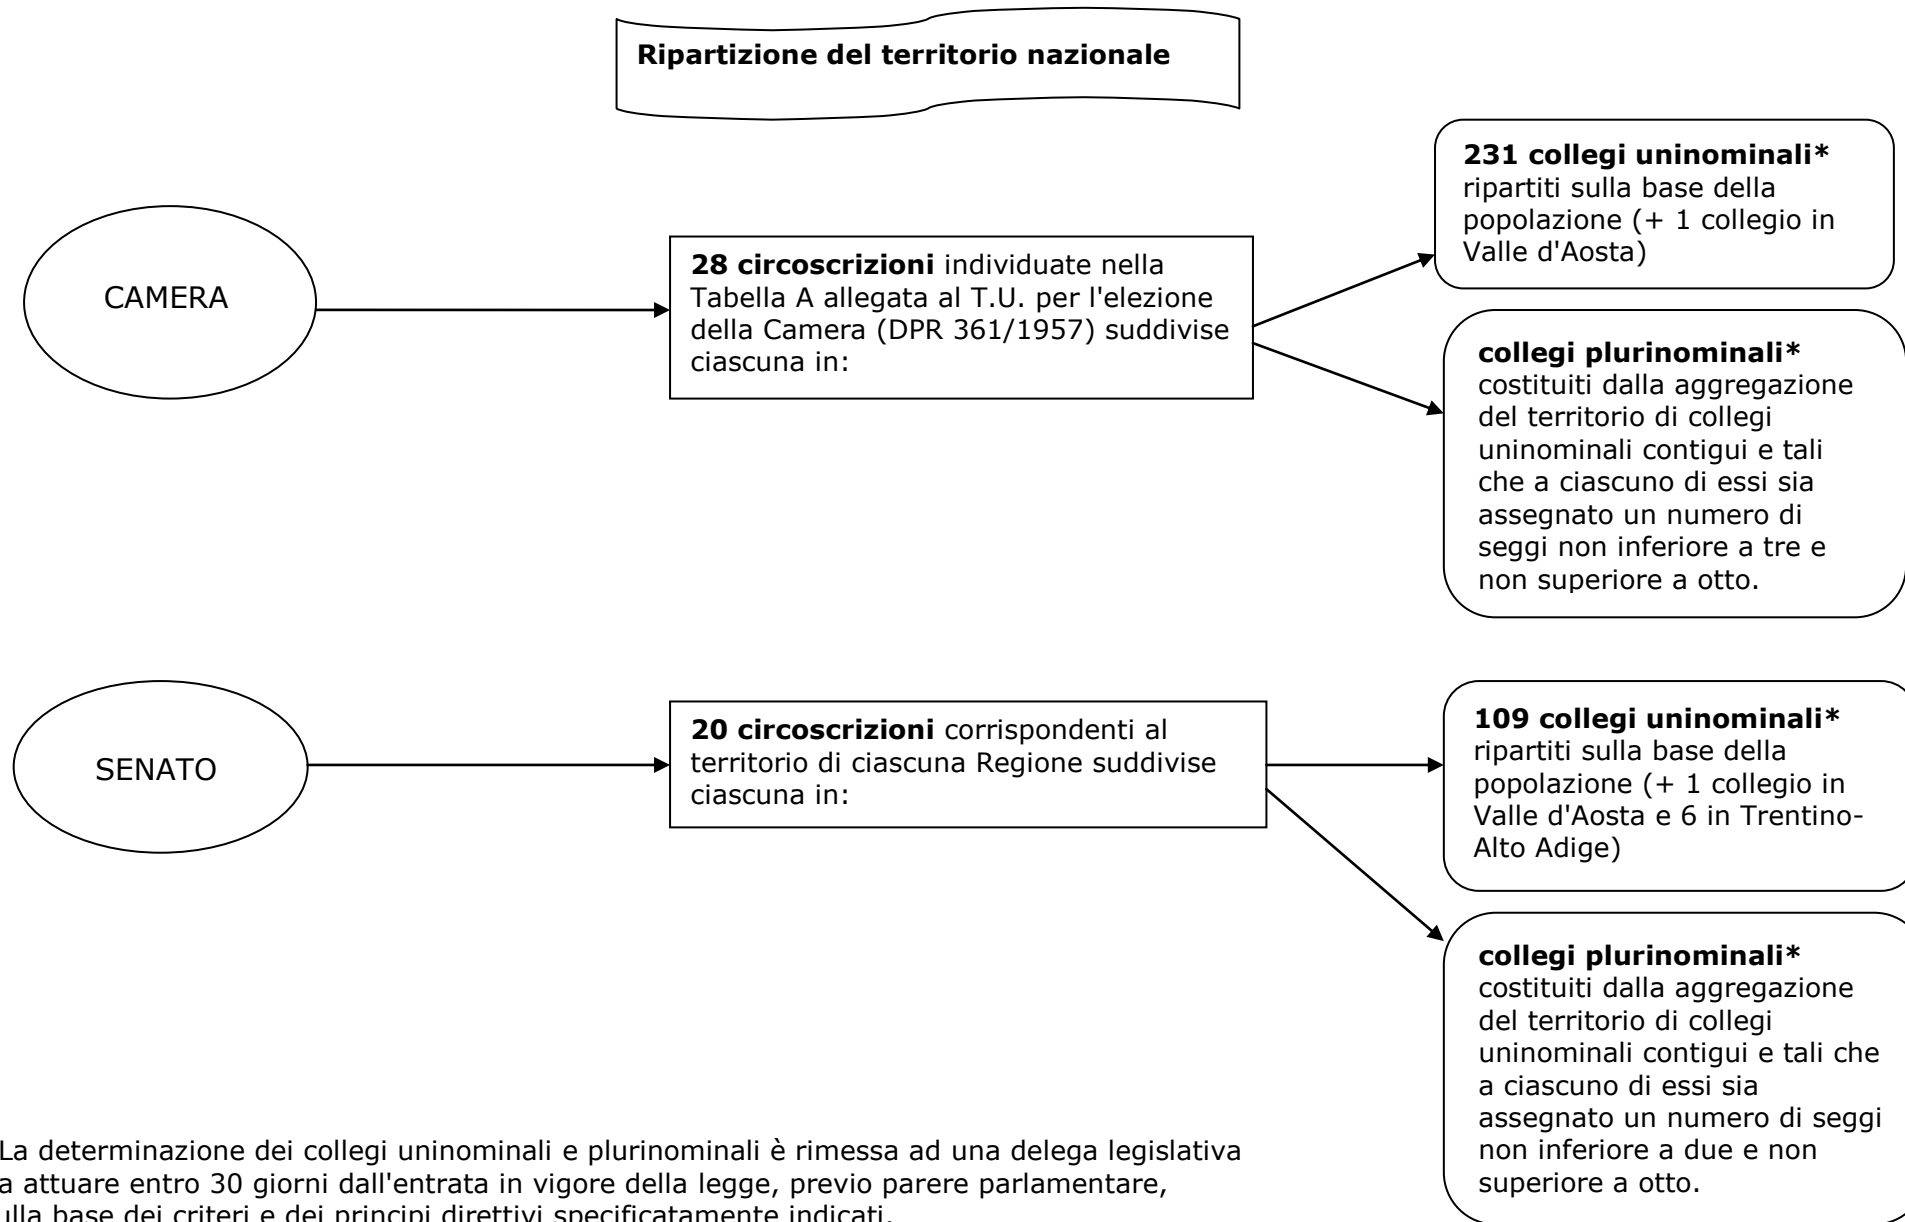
**Ripartizione del territorio nazionale**

CAMERA

**28 circoscrizioni** individuate nella Tabella A allegata al T.U. per l'elezione della Camera (DPR 361/1957) suddivise ciascuna in:

**231 collegi uninominali*** ripartiti sulla base della popolazione (+ 1 collegio in Valle d'Aosta)

**collegi plurinominali*** costituiti dalla aggregazione del territorio di collegi uninominali contigui e tali che a ciascuno di essi sia assegnato un numero di seggi non inferiore a tre e non superiore a otto.

SENATO

**20 circoscrizioni** corrispondenti al territorio di ciascuna Regione suddivise ciascuna in:

**109 collegi uninominali*** ripartiti sulla base della popolazione (+ 1 collegio in Valle d'Aosta e 6 in Trentino-Alto Adige)

**collegi plurinominali*** costituiti dalla aggregazione del territorio di collegi uninominali contigui e tali che a ciascuno di essi sia assegnato un numero di seggi non inferiore a due e non superiore a otto.

La determinazione dei collegi uninominali e plurinominali è rimessa ad una delega legislativa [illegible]a attuare entro 30 giorni dall'entrata in vigore della legge, previo parere parlamentare, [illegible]ulla base dei criteri e dei principi direttivi specificatamente indicati.